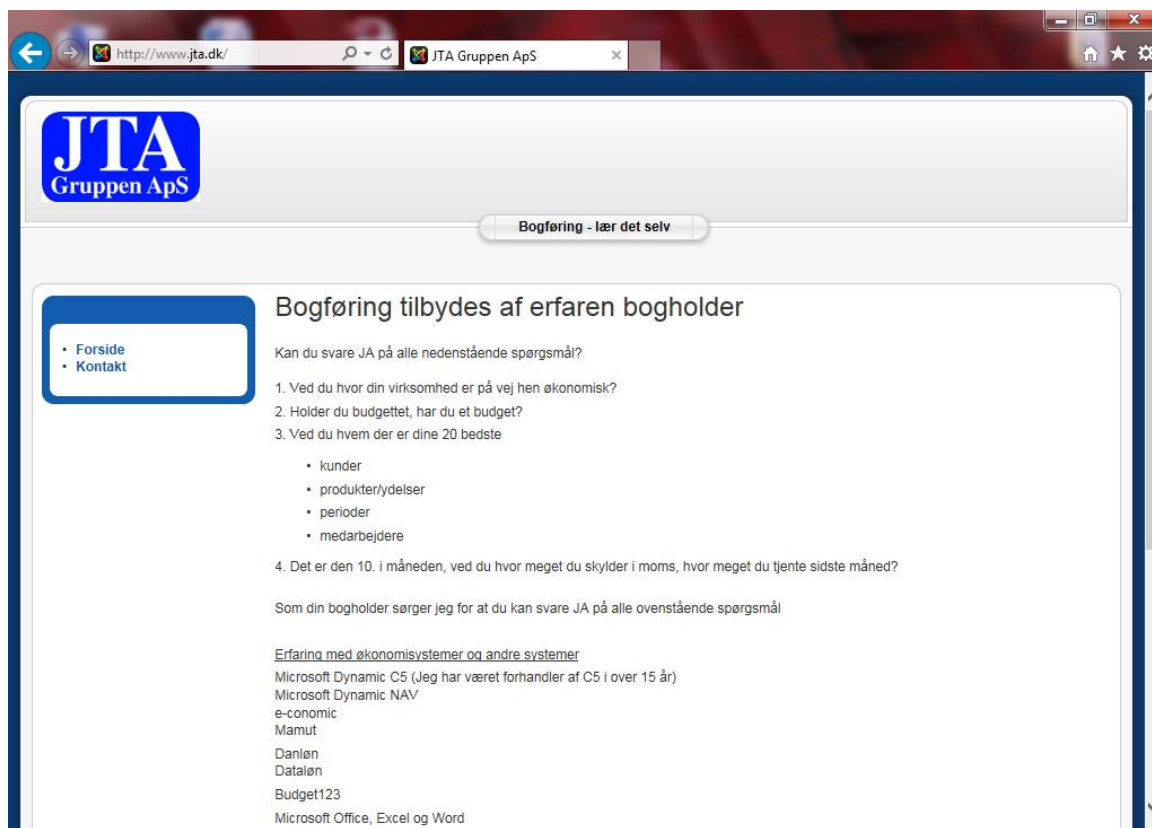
http://www.jta.dk/

JTA Gruppen ApS

JTA
Gruppen ApS

Bogføring - lær det selv

• Forside
• Kontakt

Bogføring tilbydes af erfaren bogholder

Kan du svare JA på alle nedenstående spørgsmål?

1. Ved du hvor din virksomhed er på vej hen økonomisk?
2. Holder du budgettet, har du et budget?
3. Ved du hvem der er dine 20 bedste

• kunder
• produkter/ydelser
• perioder
• medarbejdere

4. Det er den 10. i måneden, ved du hvor meget du skylder i moms, hvor meget du tjente sidste måned?

Som din bogholder sørger jeg for at du kan svare JA på alle ovenstående spørgsmål

Erfaring med økonomisystemer og andre systemer
Microsoft Dynamic C5 (Jeg har været forhandler af C5 i over 15 år)
Microsoft Dynamic NAV
e-conomic
Mamut
Danløn
Dataløn
Budget123
Microsoft Office, Excel og Word